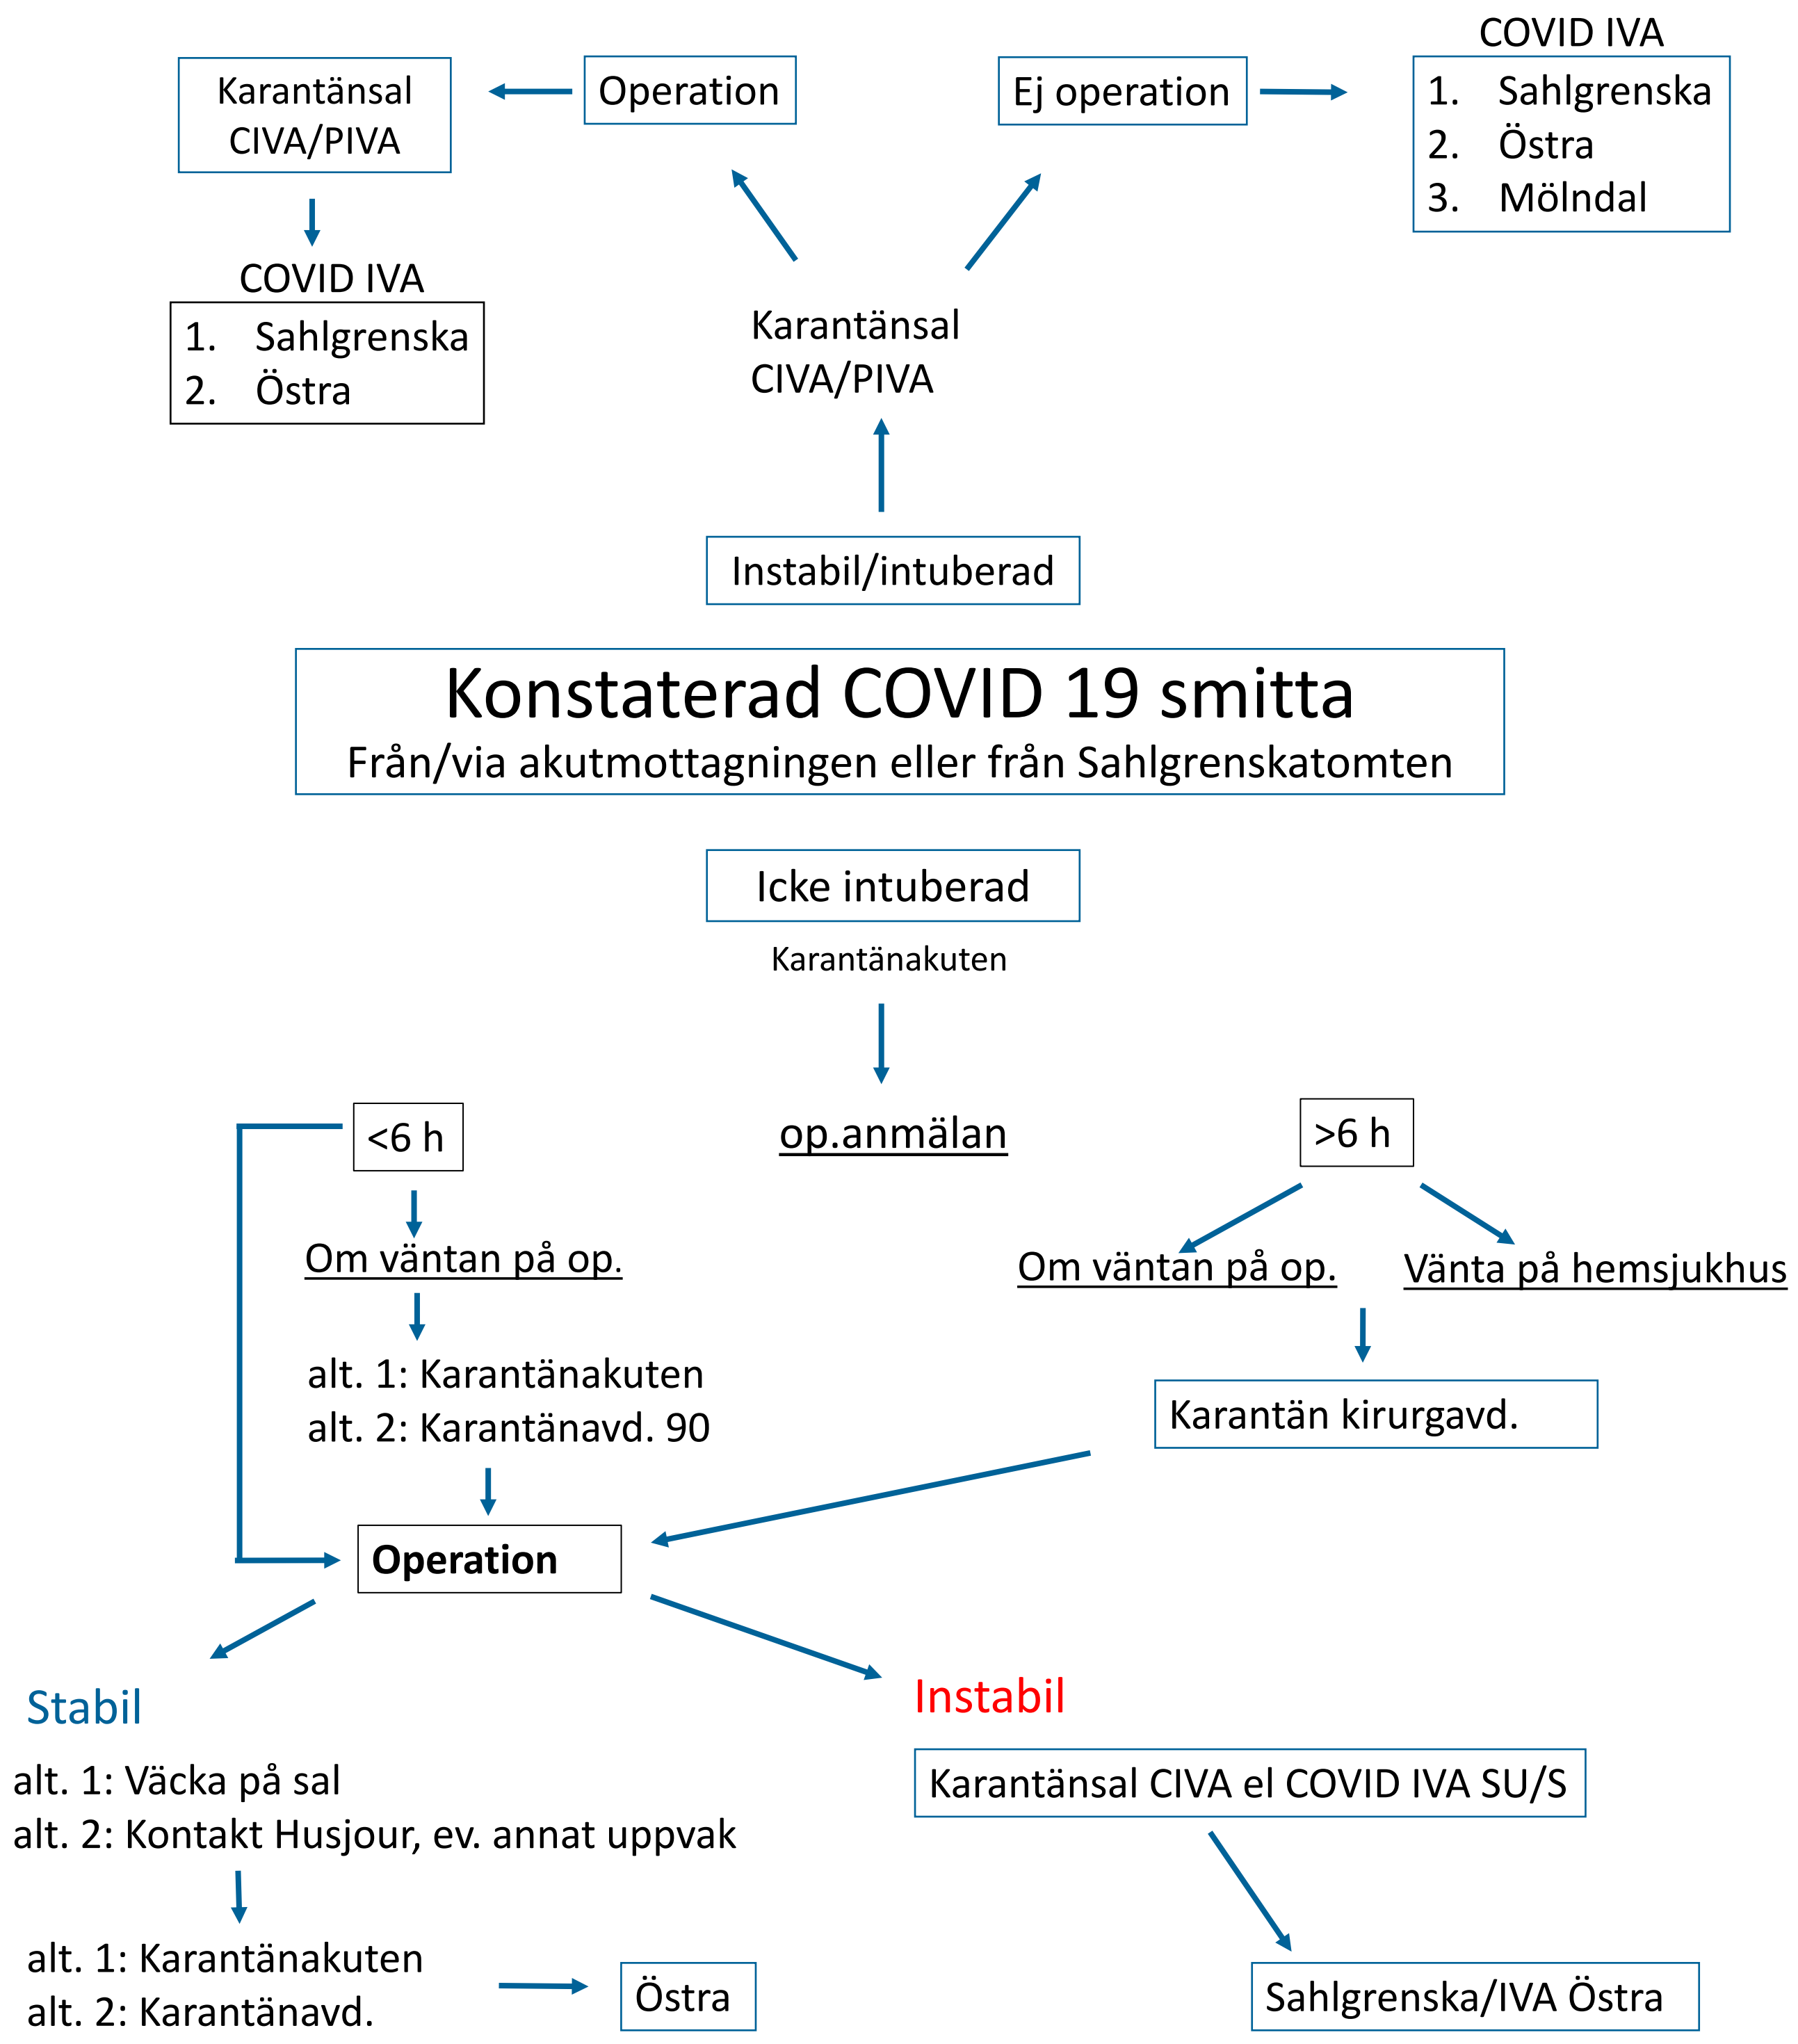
Karantänsal CIVA/PIVA

Operation

Ej operation

COVID IVA
1. Sahlgrenska
2. Östra
3. Mölndal

COVID IVA
1. Sahlgrenska
2. Östra

Karantänsal CIVA/PIVA

Instabil/intuberad

Konstaterad COVID 19 smitta
Från/via akutmottagningen eller från Sahlgrenskatomten

Icke intuberad

Karantänakuten

<6 h

op.anmälan

>6 h

Om väntan på op.

alt. 1: Karantänakuten
alt. 2: Karantänavd. 90

Om väntan på op.

Vänta på hemsjukhus

Karantän kirurgavd.

Operation

Stabil

alt. 1: Väcka på sal
alt. 2: Kontakt Husjour, ev. annat uppvak

alt. 1: Karantänakuten
alt. 2: Karantänavd.

Östra

Instabil

Karantänsal CIVA el COVID IVA SU/S

Sahlgrenska/IVA Östra